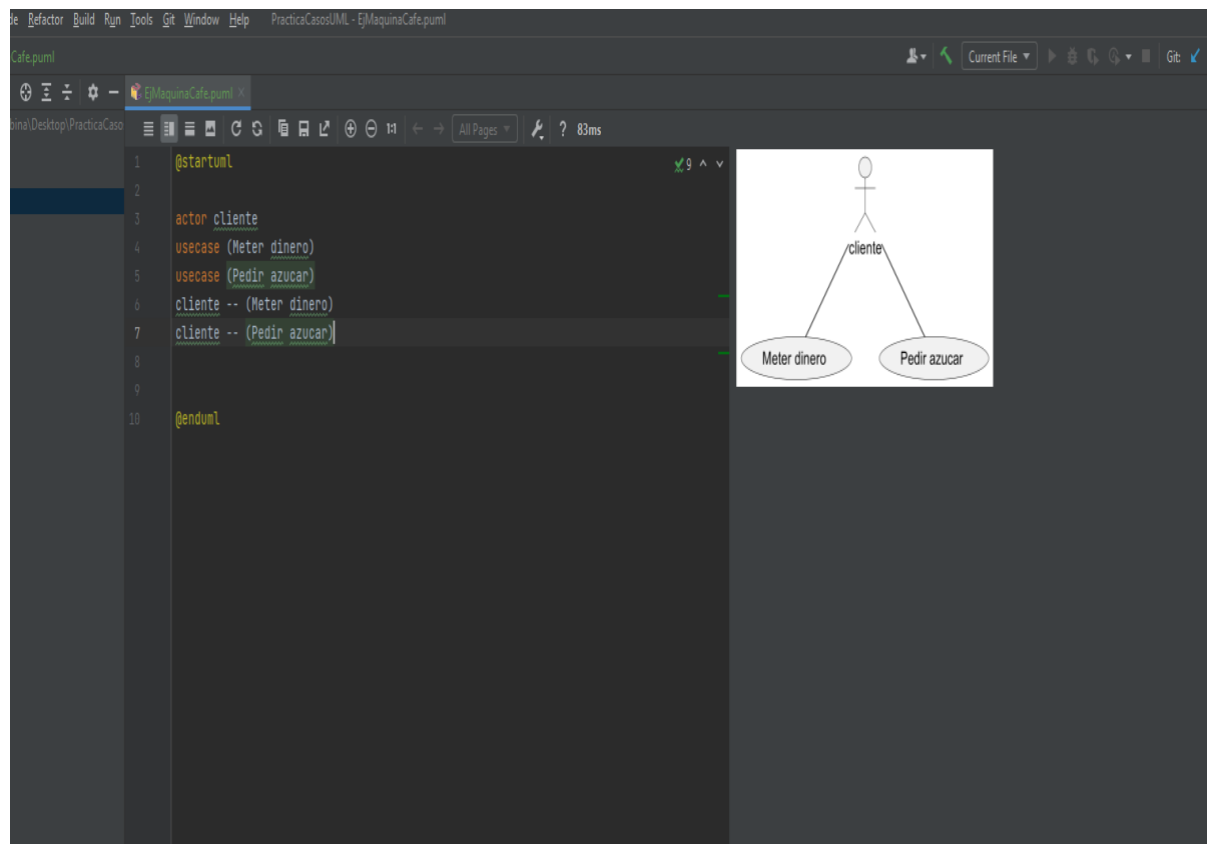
de Refactor Build Run Tools Git Window Help PracticaCasosUML - EjMaquinaCafe.puml

Cafe.puml

Current File ▾ Git: ✓

EjMaquinaCafe.puml ×

bina\Desktop\PracticaCaso

All Pages ▾ ? 83ms

1 @startuml
2
3 actor cliente
4 usecase (Meter dinero)
5 usecase (Pedir azucar)
6 cliente -- (Meter dinero)
7 cliente -- (Pedir azucar)
8
9
10 @enduml

✓9 ^ v

cliente

Meter dinero

Pedir azucar